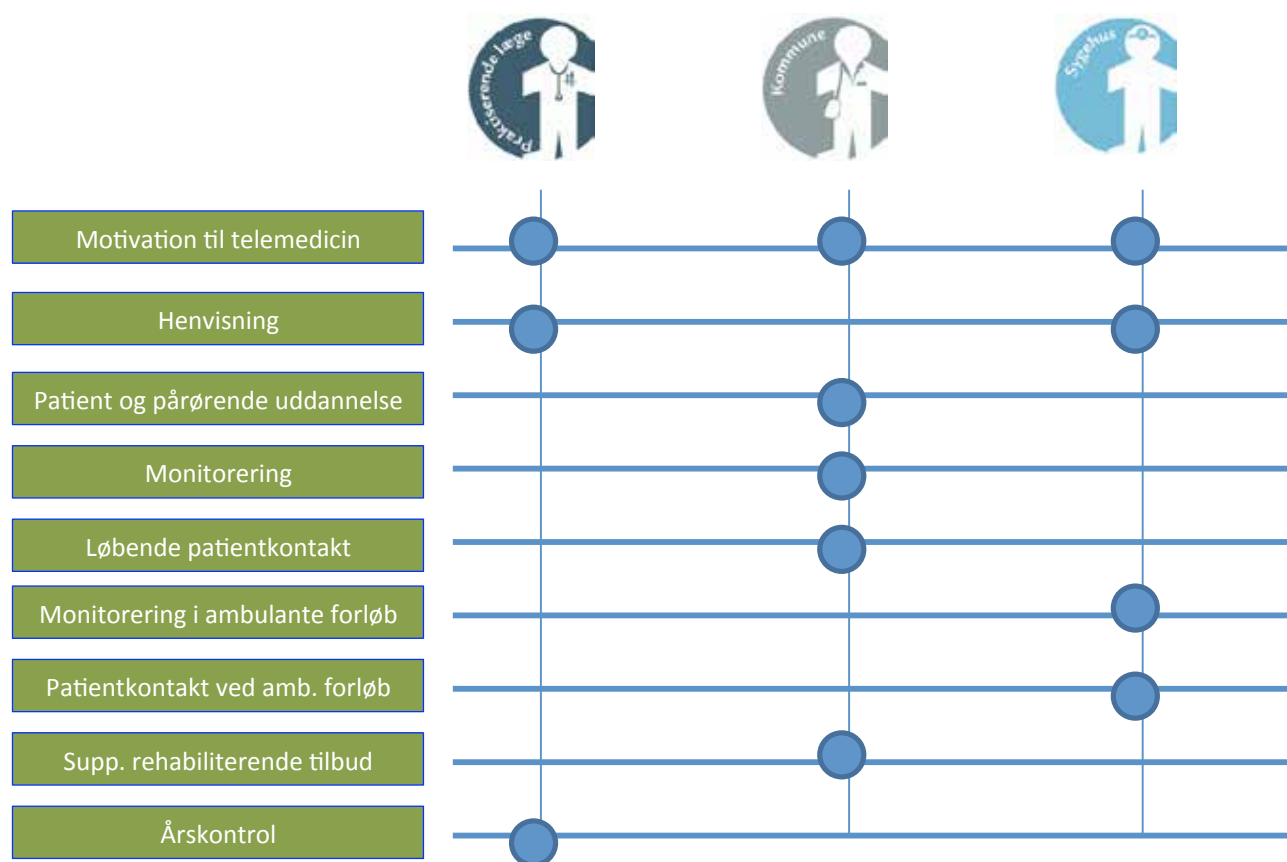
Praktiserende læge

Kommune

Sygehus

Motivation til telemedicin

Henvisning

Patient og pårørende uddannelse

Monitorering

Løbende patientkontakt

Monitorering i ambulante forløb

Patientkontakt ved amb. forløb

Supp. rehabiliterende tilbud

Årskontrol